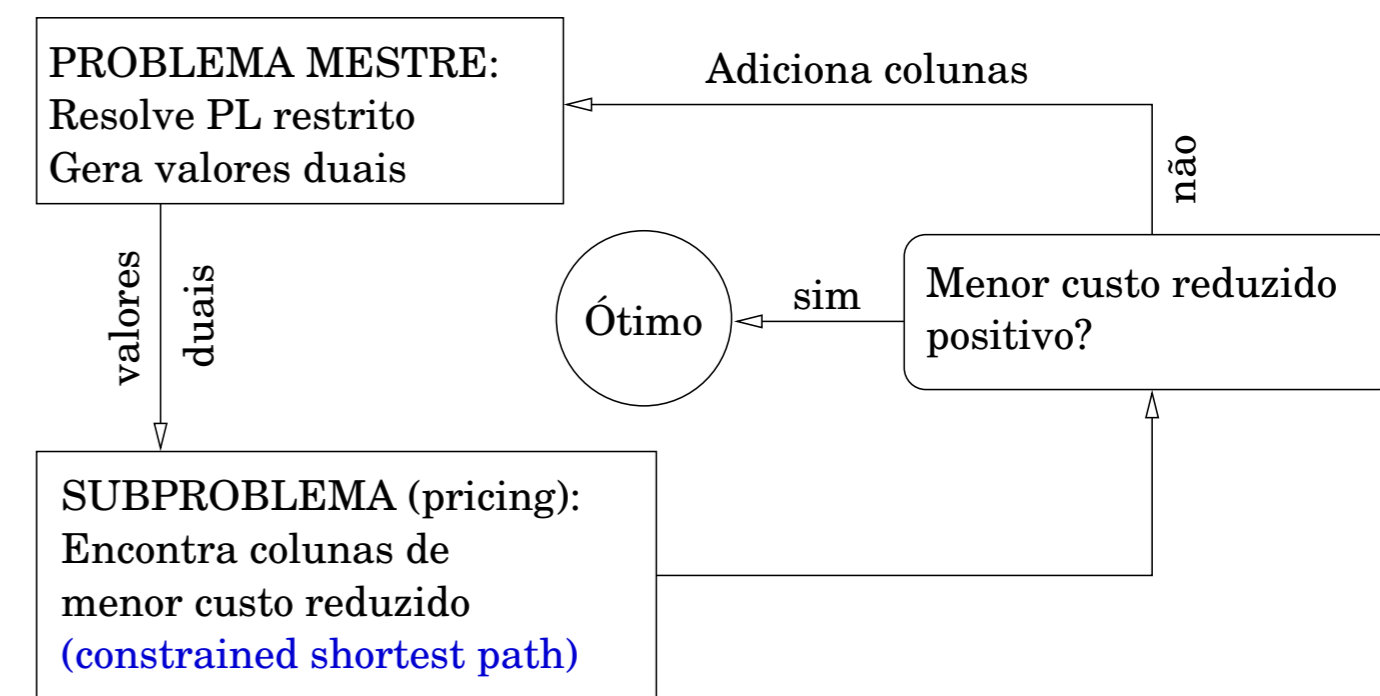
PROBLEMA MESTRE:
Resolve PL restrito
Gera valores duais

Adiciona colunas

não

valores duais

Ótimo

sim

Menor custo reduzido positivo?

SUBPROBLEMA (pricing):
Encontra colunas de
menor custo reduzido
(constrained shortest path)